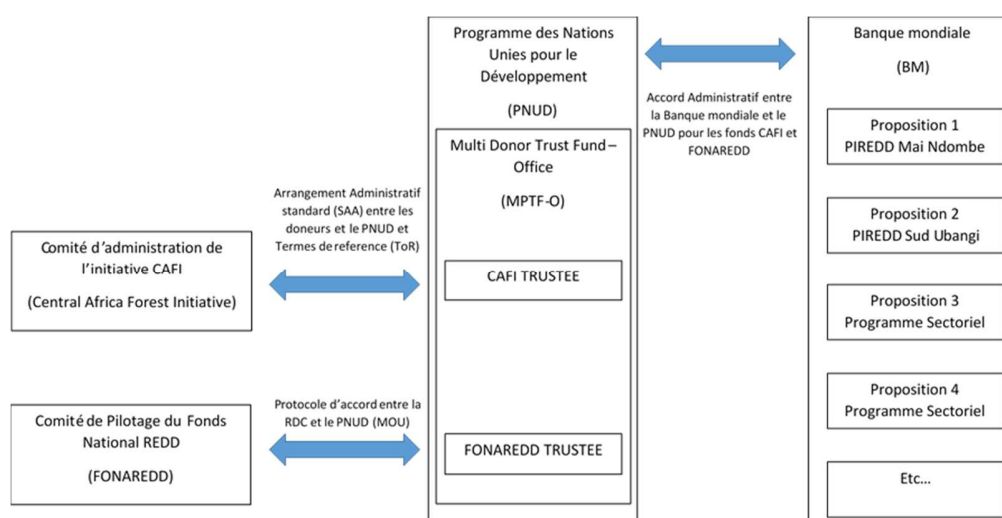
Programme des Nations Unies pour le Développement

(PNUD)

Multi Donor Trust Fund – Office

(MPTF-O)

CAFI TRUSTEE

FONAREDD TRUSTEE

Accord Administratif entre la Banque mondiale et le PNUD pour les fonds CAFI et FONAREDD

Banque mondiale

(BM)

Proposition 1
PIREDD Mai Ndombe

Proposition 2
PIREDD Sud Ubangi

Proposition 3
Programme Sectoriel

Proposition 4
Programme Sectoriel

Etc…

Arrangement Administratif standard (SAA) entre les doneurs et le PNUD et Termes de reference (ToR)

Comité d'administration de l'initiative CAFI

(Central Africa Forest Initiative)

Protocole d'accord entre la RDC et le PNUD (MOU)

Comité de Pilotage du Fonds National REDD

(FONAREDD)